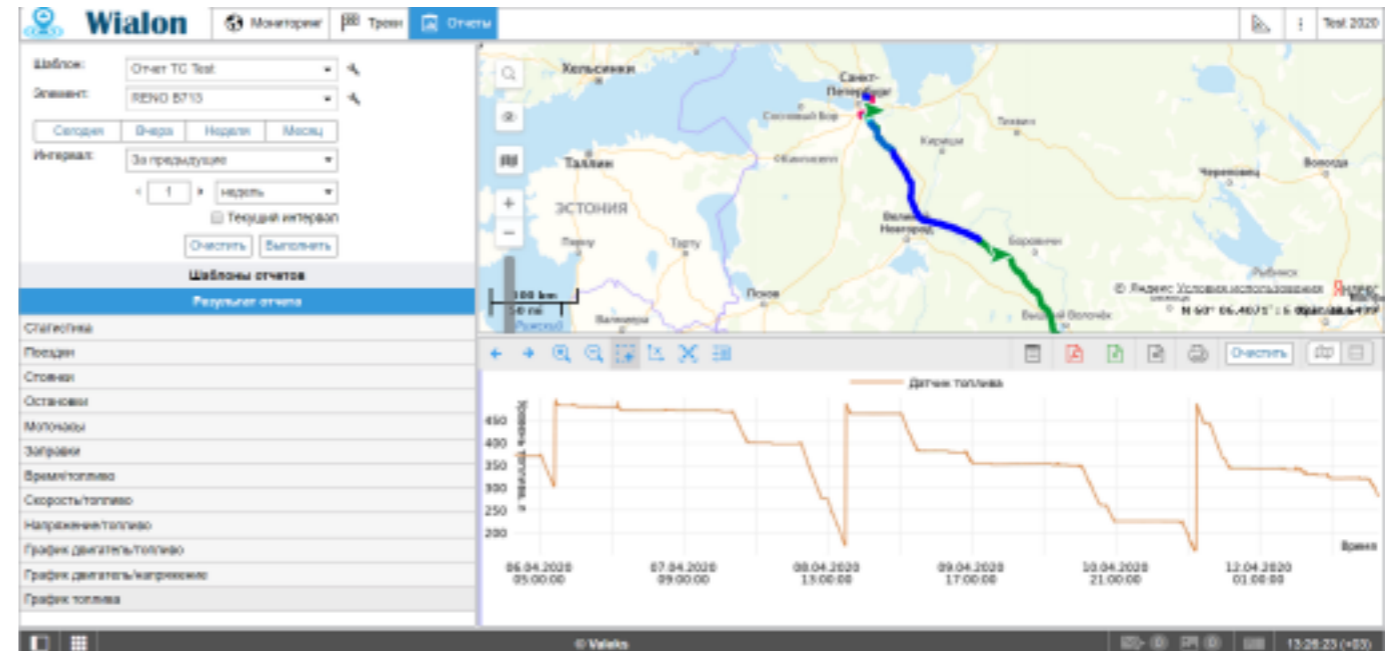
Wialon
Мониторинг
Треки
Отчеты
Test 2020

Шаблон: Отчет ТС Test
Элемент: RENO B713
Сегодня | Вчера | Неделя | Месяц
Интервал: За предыдущие
1
недель
Текущий интервал
Очистить
Выполнить

Шаблоны отчетов
Результат отчета
Статистика
Поездки
Стоянки
Остановки
Моточасы
Заправки
Время/топливо
Скорость/топливо
Напряжение/топливо
График двигатель/топливо
График двигатель/напряжение
График топлива

Хельсинки
Санкт-Петербург
Сосновый Бор
Тихвин
Кириши
Таллин
Кингисепп
Череповец
Вологда
ЭСТОНИЯ
Великий Новгород
Боровичи
Пярну
Тарту
Рыбинск
Псков
Валмиера
Вышний Волочёк
100 km
50 mi
Яндекс
© Яндекс Условия использования
N 60° 06.4071' : E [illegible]

Очистить

Датчик топлива
Уровень топлива, л
450
400
350
300
250
200
Время
06.04.2020 05:00:00
07.04.2020 09:00:00
08.04.2020 13:00:00
09.04.2020 17:00:00
10.04.2020 21:00:00
12.04.2020 01:00:00

© Valeks
13:26:23 (+03)